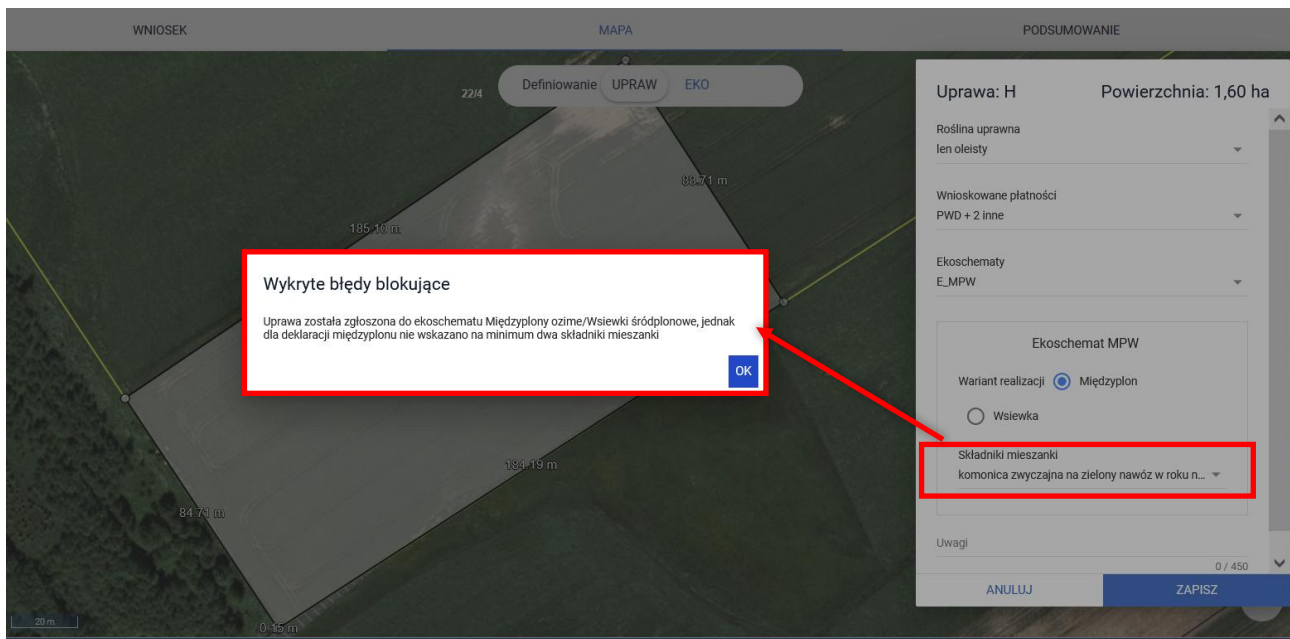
WNIOSEK MAPA PODSUMOWANIE

Definiowanie UPRAW EKO

22/4

83.71 m

185.10 m

184.19 m

84.71 m

0.15 m

20 m

Wykryte błędy blokujące

Uprawa została zgłoszona do ekoschematu Międzyplony ozime/Wsiewki śródplonowe, jednak dla deklaracji międzyplonu nie wskazano na minimum dwa składniki mieszanki

OK

Uprawa: H Powierzchnia: 1,60 ha

Roślina uprawna
len oleisty

Wnioskowane płatności
PWD + 2 inne

Ekoschematy
E_MPW

Ekoschemat MPW

Wariant realizacji Międzyplon

Wsiewka

Składniki mieszanki
komonica zwyczajna na zielony nawóz w roku n...

Uwagi
0 / 450

ANULUJ ZAPISZ